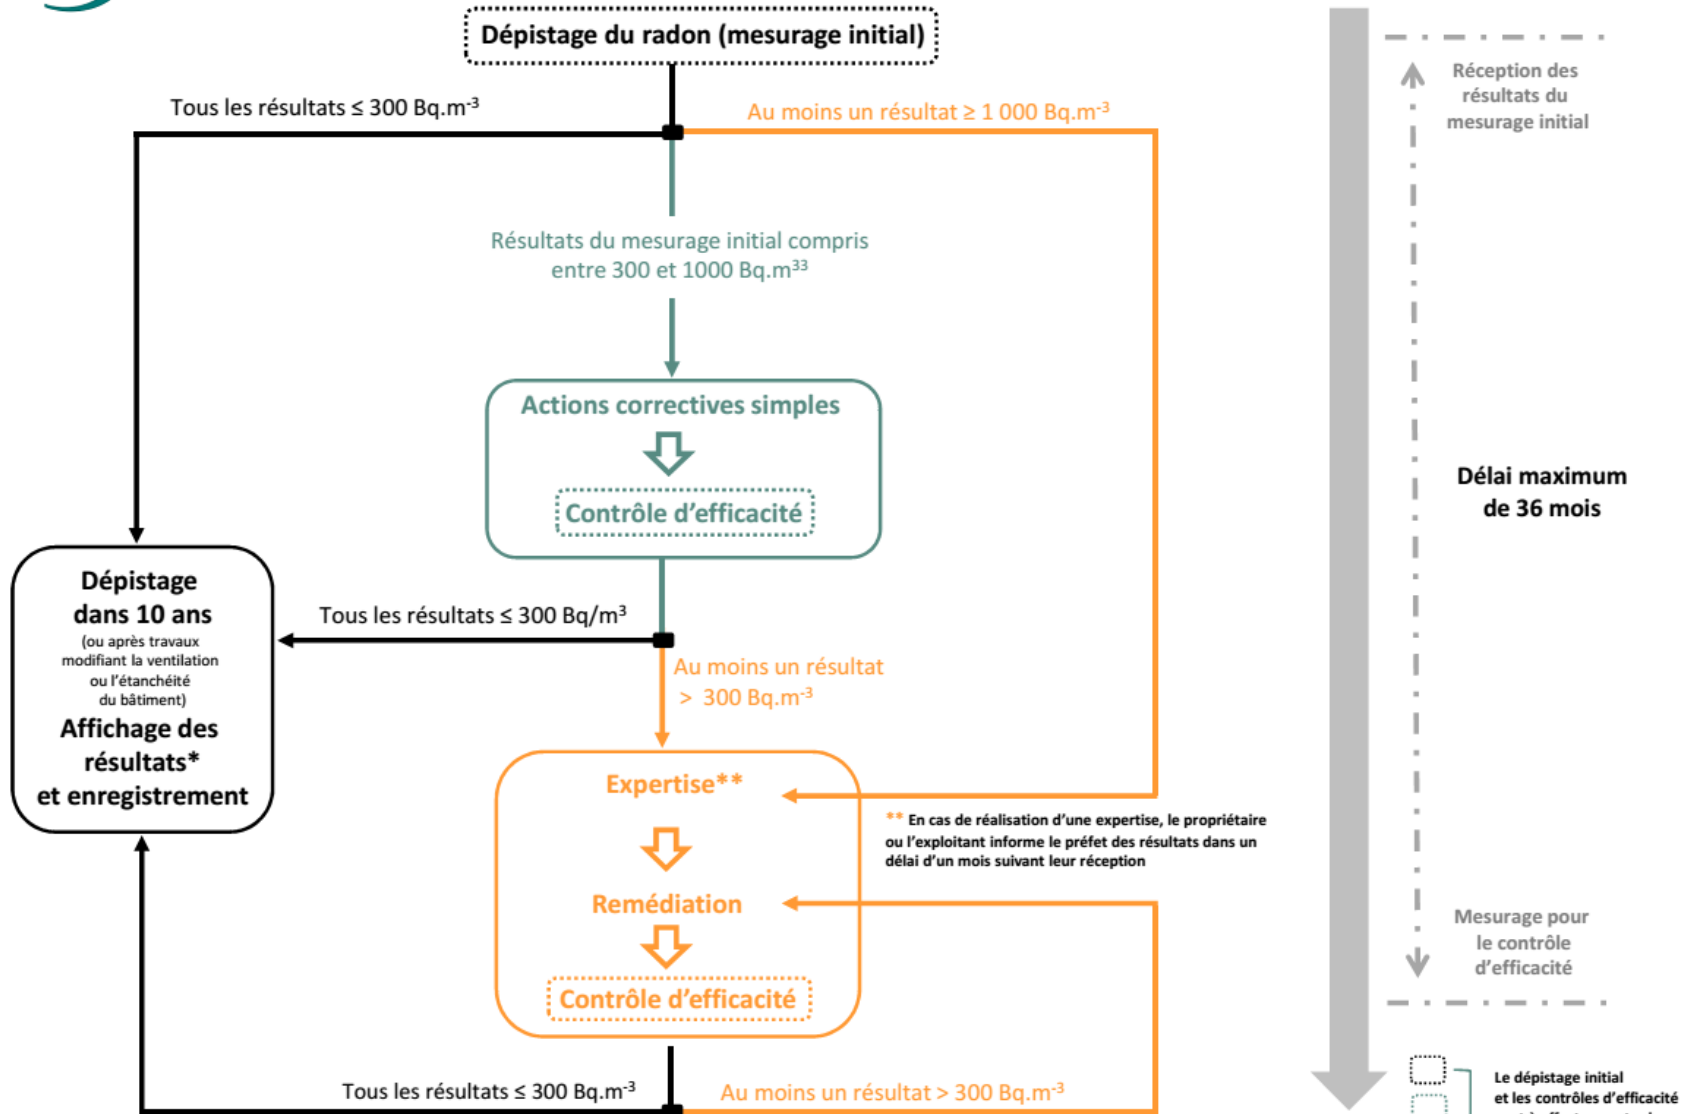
Dépistage du radon (mesurage initial)

Tous les résultats ≤ 300 Bq.m$^{-3}$

Au moins un résultat ≥ 1 000 Bq.m$^{-3}$

Résultats du mesurage initial compris entre 300 et 1000 Bq.m$^{33}$

Actions correctives simples

Contrôle d'efficacité

Dépistage dans 10 ans
(ou après travaux modifiant la ventilation ou l'étanchéité du bâtiment)
Affichage des résultats*
et enregistrement

Tous les résultats ≤ 300 Bq/m$^{3}$

Au moins un résultat > 300 Bq.m$^{-3}$

Expertise**

** En cas de réalisation d'une expertise, le propriétaire ou l'exploitant informe le préfet des résultats dans un délai d'un mois suivant leur réception

Remédiation

Contrôle d'efficacité

Tous les résultats ≤ 300 Bq.m$^{-3}$

Au moins un résultat > 300 Bq.m$^{-3}$

Réception des résultats du mesurage initial

Délai maximum de 36 mois

Mesurage pour le contrôle d'efficacité

Le dépistage initial et les contrôles d'efficacité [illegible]